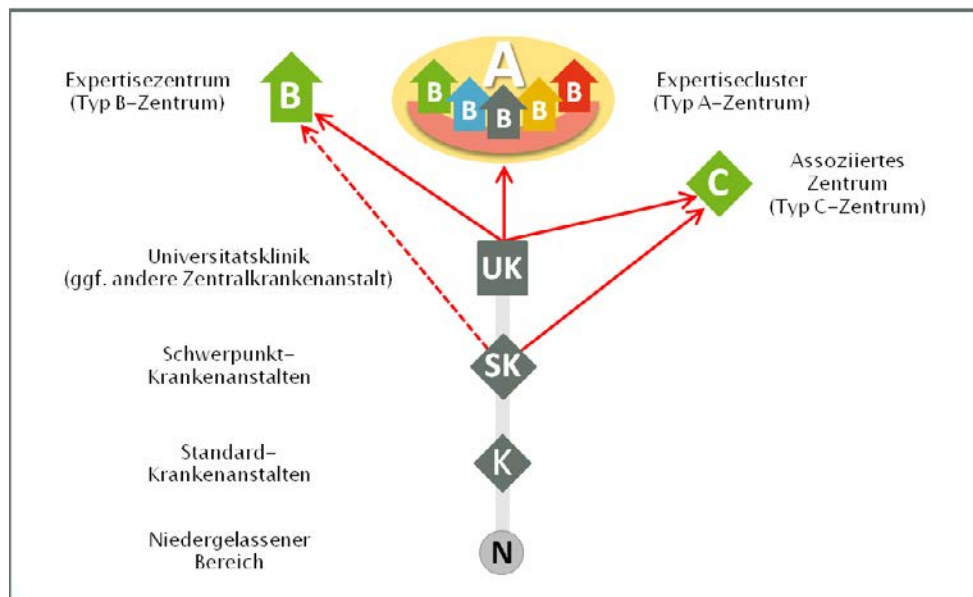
Expertisezentrum
(Typ B–Zentrum)

B

A

B B B B B

Expertisecluster
(Typ A–Zentrum)

Assoziiertes
Zentrum
(Typ C–Zentrum)

C

Universitatsklinik
(ggf. andere Zentralkrankenanstalt)

UK

Schwerpunkt–
Krankenanstalten

SK

Standard–
Krankenanstalten

K

Niedergelassener
Bereich

N